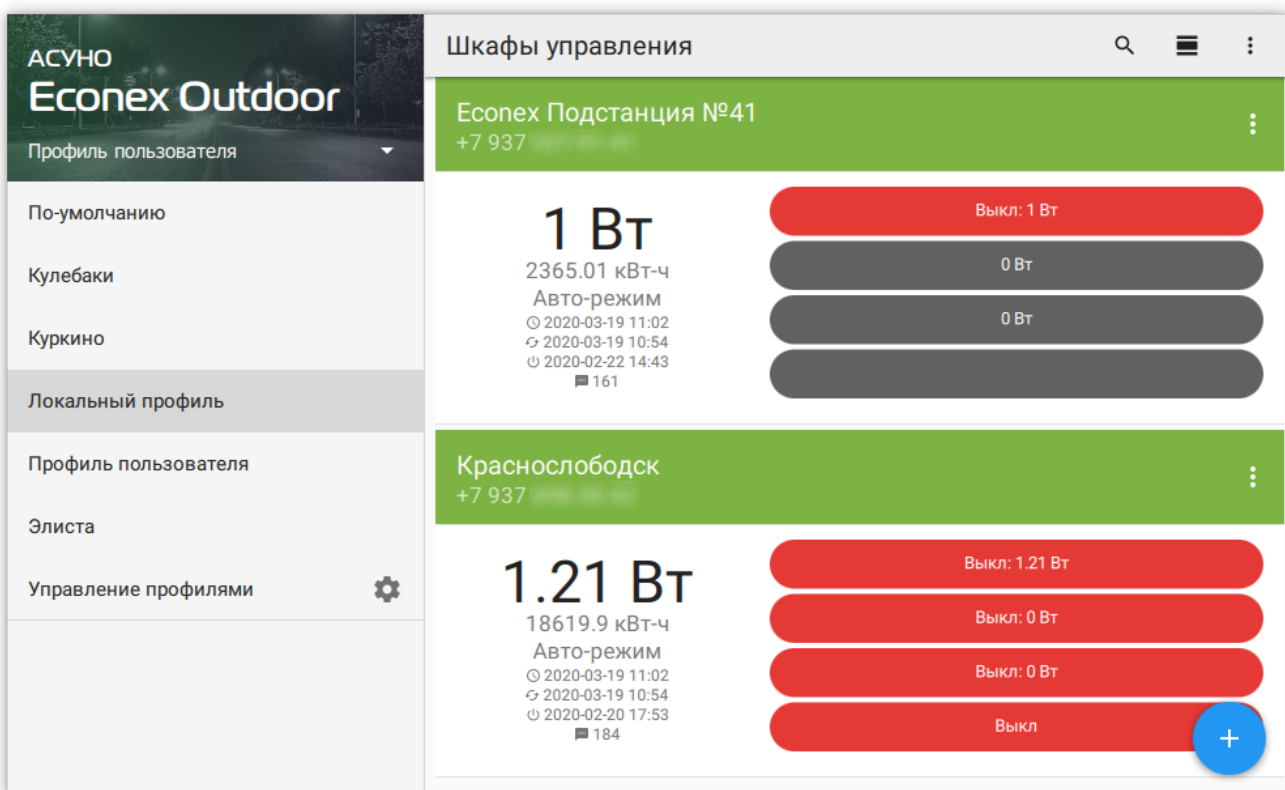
АСУНО
Econex Outdoor
Профиль пользователя

По-умолчанию
Кулебаки
Куркино
Локальный профиль
Профиль пользователя
Элиста
Управление профилями

Шкафы управления

Econex Подстанция №41
+7 937 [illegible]

1 Вт
2365.01 кВт-ч
Авто-режим
2020-03-19 11:02
2020-03-19 10:54
2020-02-22 14:43
161

Выкл: 1 Вт
0 Вт
0 Вт

Краснослободск
+7 937 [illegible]

1.21 Вт
18619.9 кВт-ч
Авто-режим
2020-03-19 11:02
2020-03-19 10:54
2020-02-20 17:53
184

Выкл: 1.21 Вт
Выкл: 0 Вт
Выкл: 0 Вт
Выкл

+